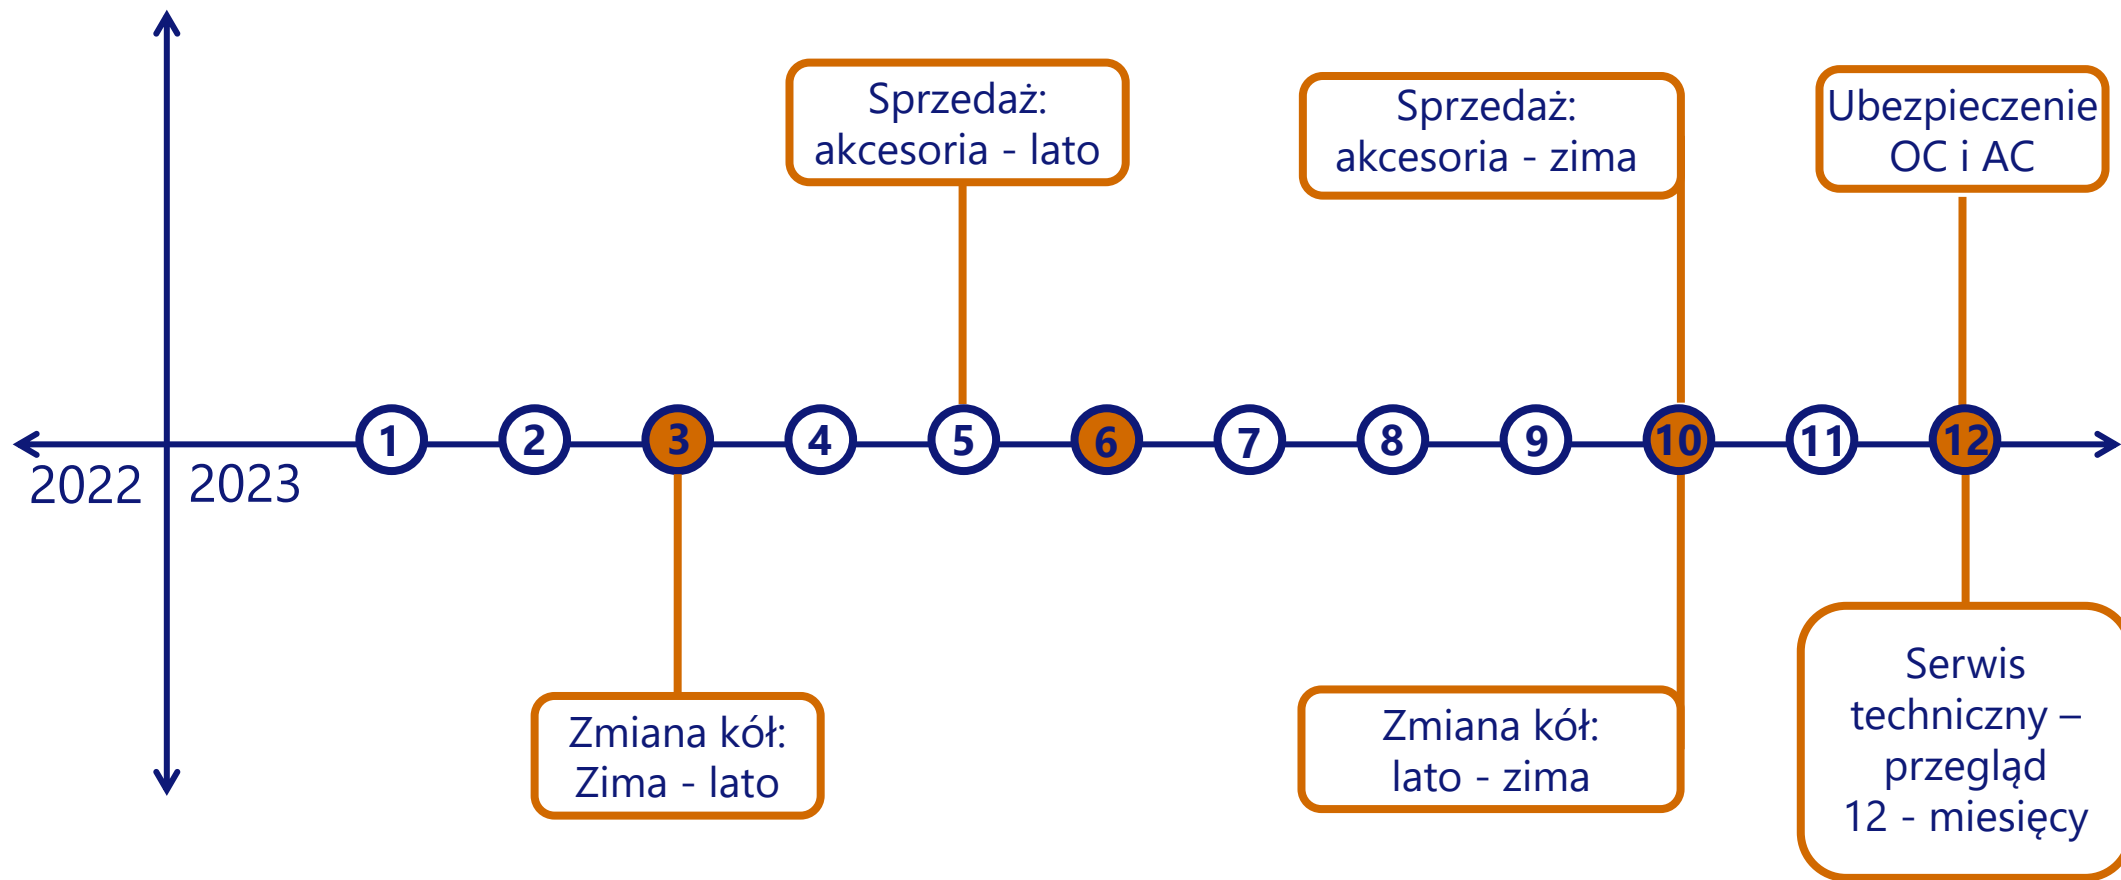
Sprzedaż: akcesoria - lato

Sprzedaż: akcesoria - zima

Ubezpieczenie OC i AC

2022 2023

1 2 3 4 5 6 7 8 9 10 11 12

Zmiana kół: Zima - lato

Zmiana kół: lato - zima

Serwis techniczny – przegląd 12 - miesięcy